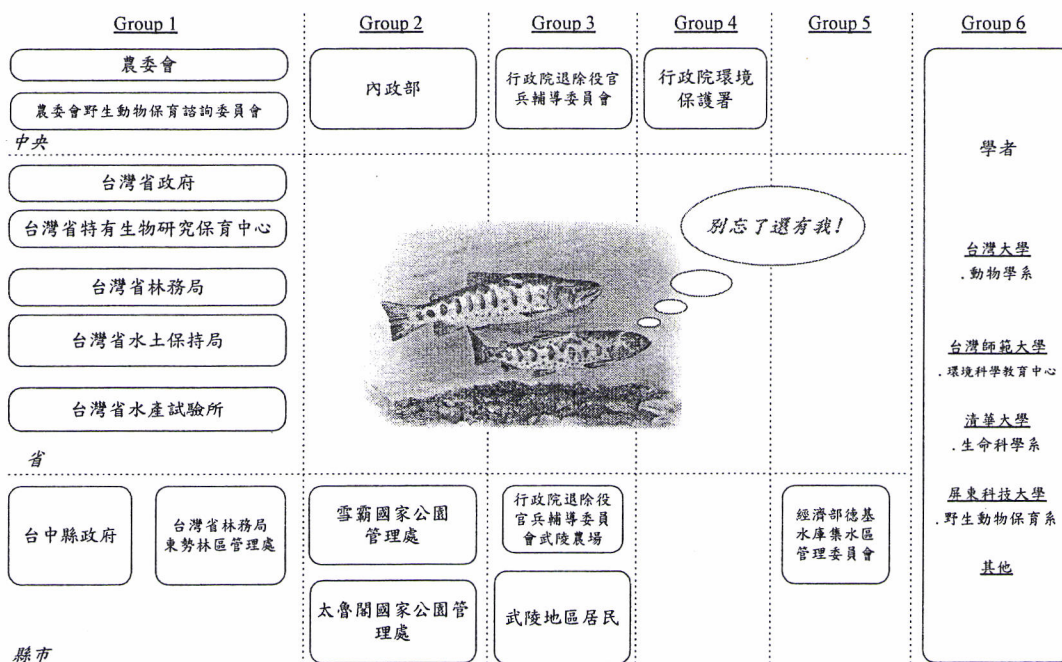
Group 1

Group 2

Group 3

Group 4

Group 5

Group 6

農委會

農委會野生動物保育諮詢委員會

內政部

行政院退除役官兵輔導委員會

行政院環境保護署

中央

學者

台灣省政府

台灣省特有生物研究保育中心

別忘了還有我!

台灣大學
.動物學系

台灣省林務局

台灣省水土保持局

台灣師範大學
.環境科學教育中心

台灣省水產試驗所

清華大學
.生命科學系

省

台中縣政府

台灣省林務局東勢林區管理處

雪霸國家公園管理處

行政院退除役官兵輔導委員會武陵農場

經濟部德基水庫集水區管理委員會

屏東科技大學
.野生動物保育系

其他

太魯閣國家公園管理處

武陵地區居民

縣市